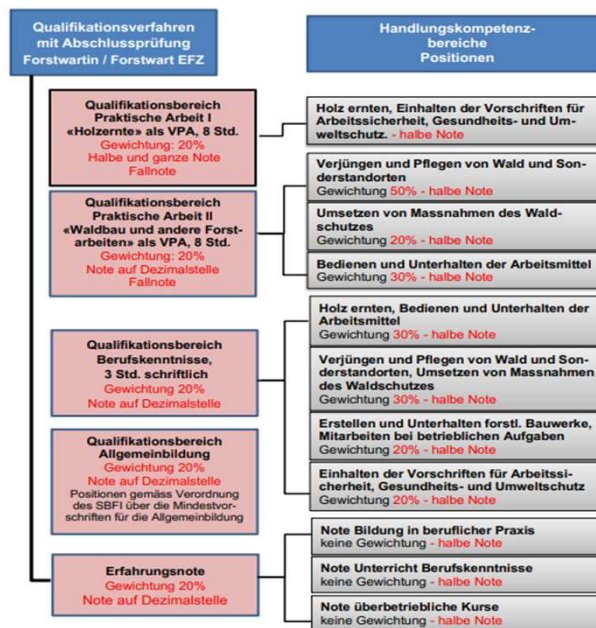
Qualifikationsverfahren mit Abschlussprüfung Forstwartin / Forstwart EFZ

Handlungskompetenzbereiche Positionen

Qualifikationsbereich Praktische Arbeit I «Holzernte» als VPA, 8 Std.
Gewichtung: 20%
Halbe und ganze Note
Fallnote

Holz ernten, Einhalten der Vorschriften für Arbeitssicherheit, Gesundheits- und Umweltschutz. - halbe Note

Qualifikationsbereich Praktische Arbeit II «Waldbau und andere Forstarbeiten» als VPA, 8 Std.
Gewichtung: 20%
Note auf Dezimalstelle
Fallnote

Verjüngen und Pflegen von Wald und Sonderstandorten
Gewichtung 50% - halbe Note

Umsetzen von Massnahmen des Waldschutzes
Gewichtung 20% - halbe Note

Bedienen und Unterhalten der Arbeitsmittel
Gewichtung 30% - halbe Note

Qualifikationsbereich Berufskenntnisse, 3 Std. schriftlich
Gewichtung 20%
Note auf Dezimalstelle

Holz ernten, Bedienen und Unterhalten der Arbeitsmittel
Gewichtung 30% - halbe Note

Verjüngen und Pflegen von Wald und Sonderstandorten, Umsetzen von Massnahmen des Waldschutzes
Gewichtung 30% - halbe Note

Erstellen und Unterhalten forstl. Bauwerke, Mitarbeiten bei betrieblichen Aufgaben
Gewichtung 20% - halbe Note

Einhalten der Vorschriften für Arbeitssicherheit, Gesundheits- und Umweltschutz
Gewichtung 20% - halbe Note

Qualifikationsbereich Allgemeinbildung
Gewichtung 20%
Note auf Dezimalstelle
Positionen gemäss Verordnung des SBFI über die Mindestvorschriften für die Allgemeinbildung

Erfahrungsnote
Gewichtung 20%
Note auf Dezimalstelle

Note Bildung in beruflicher Praxis
keine Gewichtung - halbe Note

Note Unterricht Berufskenntnisse
keine Gewichtung - halbe Note

Note überbetriebliche Kurse
keine Gewichtung - halbe Note